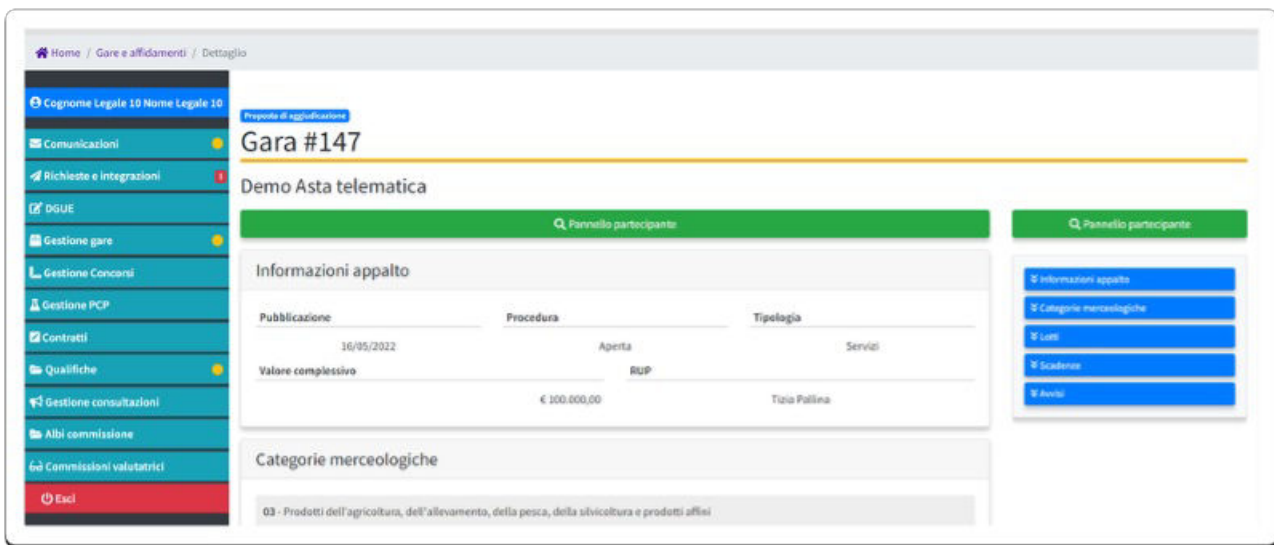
Home / Gare e affidamenti / Dettaglio

Cognome Legale 10 Nome Legale 10

Comunicazioni

Richieste e integrazioni

DGUE

Gestione gare

Gestione Concorsi

Gestione PCP

Contratti

Qualifiche

Gestione consultazioni

Albi commissione

Commissioni valutatrici

Esci

Proposta di aggiudicazione

Gara #147

Demo Asta telematica

Pannello partecipante

Pannello partecipante

Informazioni appalto

| Pubblicazione | Procedura | Tipologia |
|---|---|---|
| 16/05/2022 | Aperta | Servizi |

| Valore complessivo | RUP |
|---|---|
| € 100.000,00 | Tizia Pallina |

Informazioni appalto

Categorie merceologiche

Lotti

Scadenze

Avvisi

Categorie merceologiche

03 - Prodotti dell'agricoltura, dell'allevamento, della pesca, della silvicoltura e prodotti affini